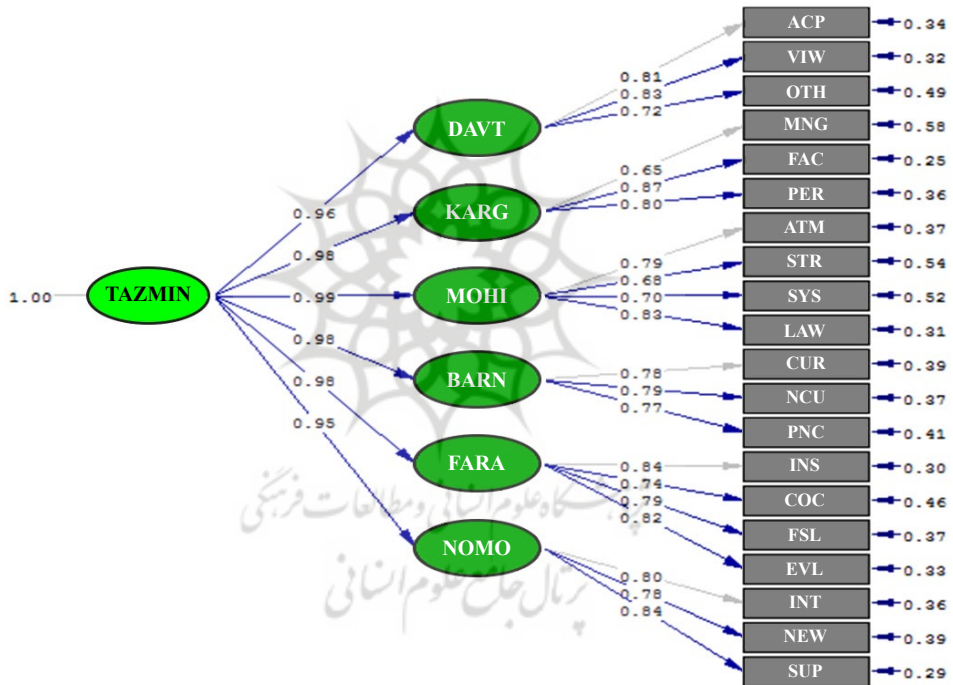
1.00
TAZMIN
0.96
0.98
0.99
0.98
0.98
0.95
DAVT
KARG
MOHI
BARN
FARA
NOMO
0.81
0.83
0.72
0.65
0.87
0.80
0.79
0.68
0.70
0.83
0.78
0.79
0.77
0.84
0.74
0.79
0.82
0.80
0.78
0.84
ACP 0.34
VIW 0.32
OTH 0.49
MNG 0.58
FAC 0.25
PER 0.36
ATM 0.37
STR 0.54
SYS 0.52
LAW 0.31
CUR 0.39
NCU 0.37
PNC 0.41
INS 0.30
COC 0.46
FSL 0.37
EVL 0.33
INT 0.36
NEW 0.39
SUP 0.29
پژوهشگاه علوم انسانی و مطالعات فرهنگی
پرتال جامع علوم انسانی